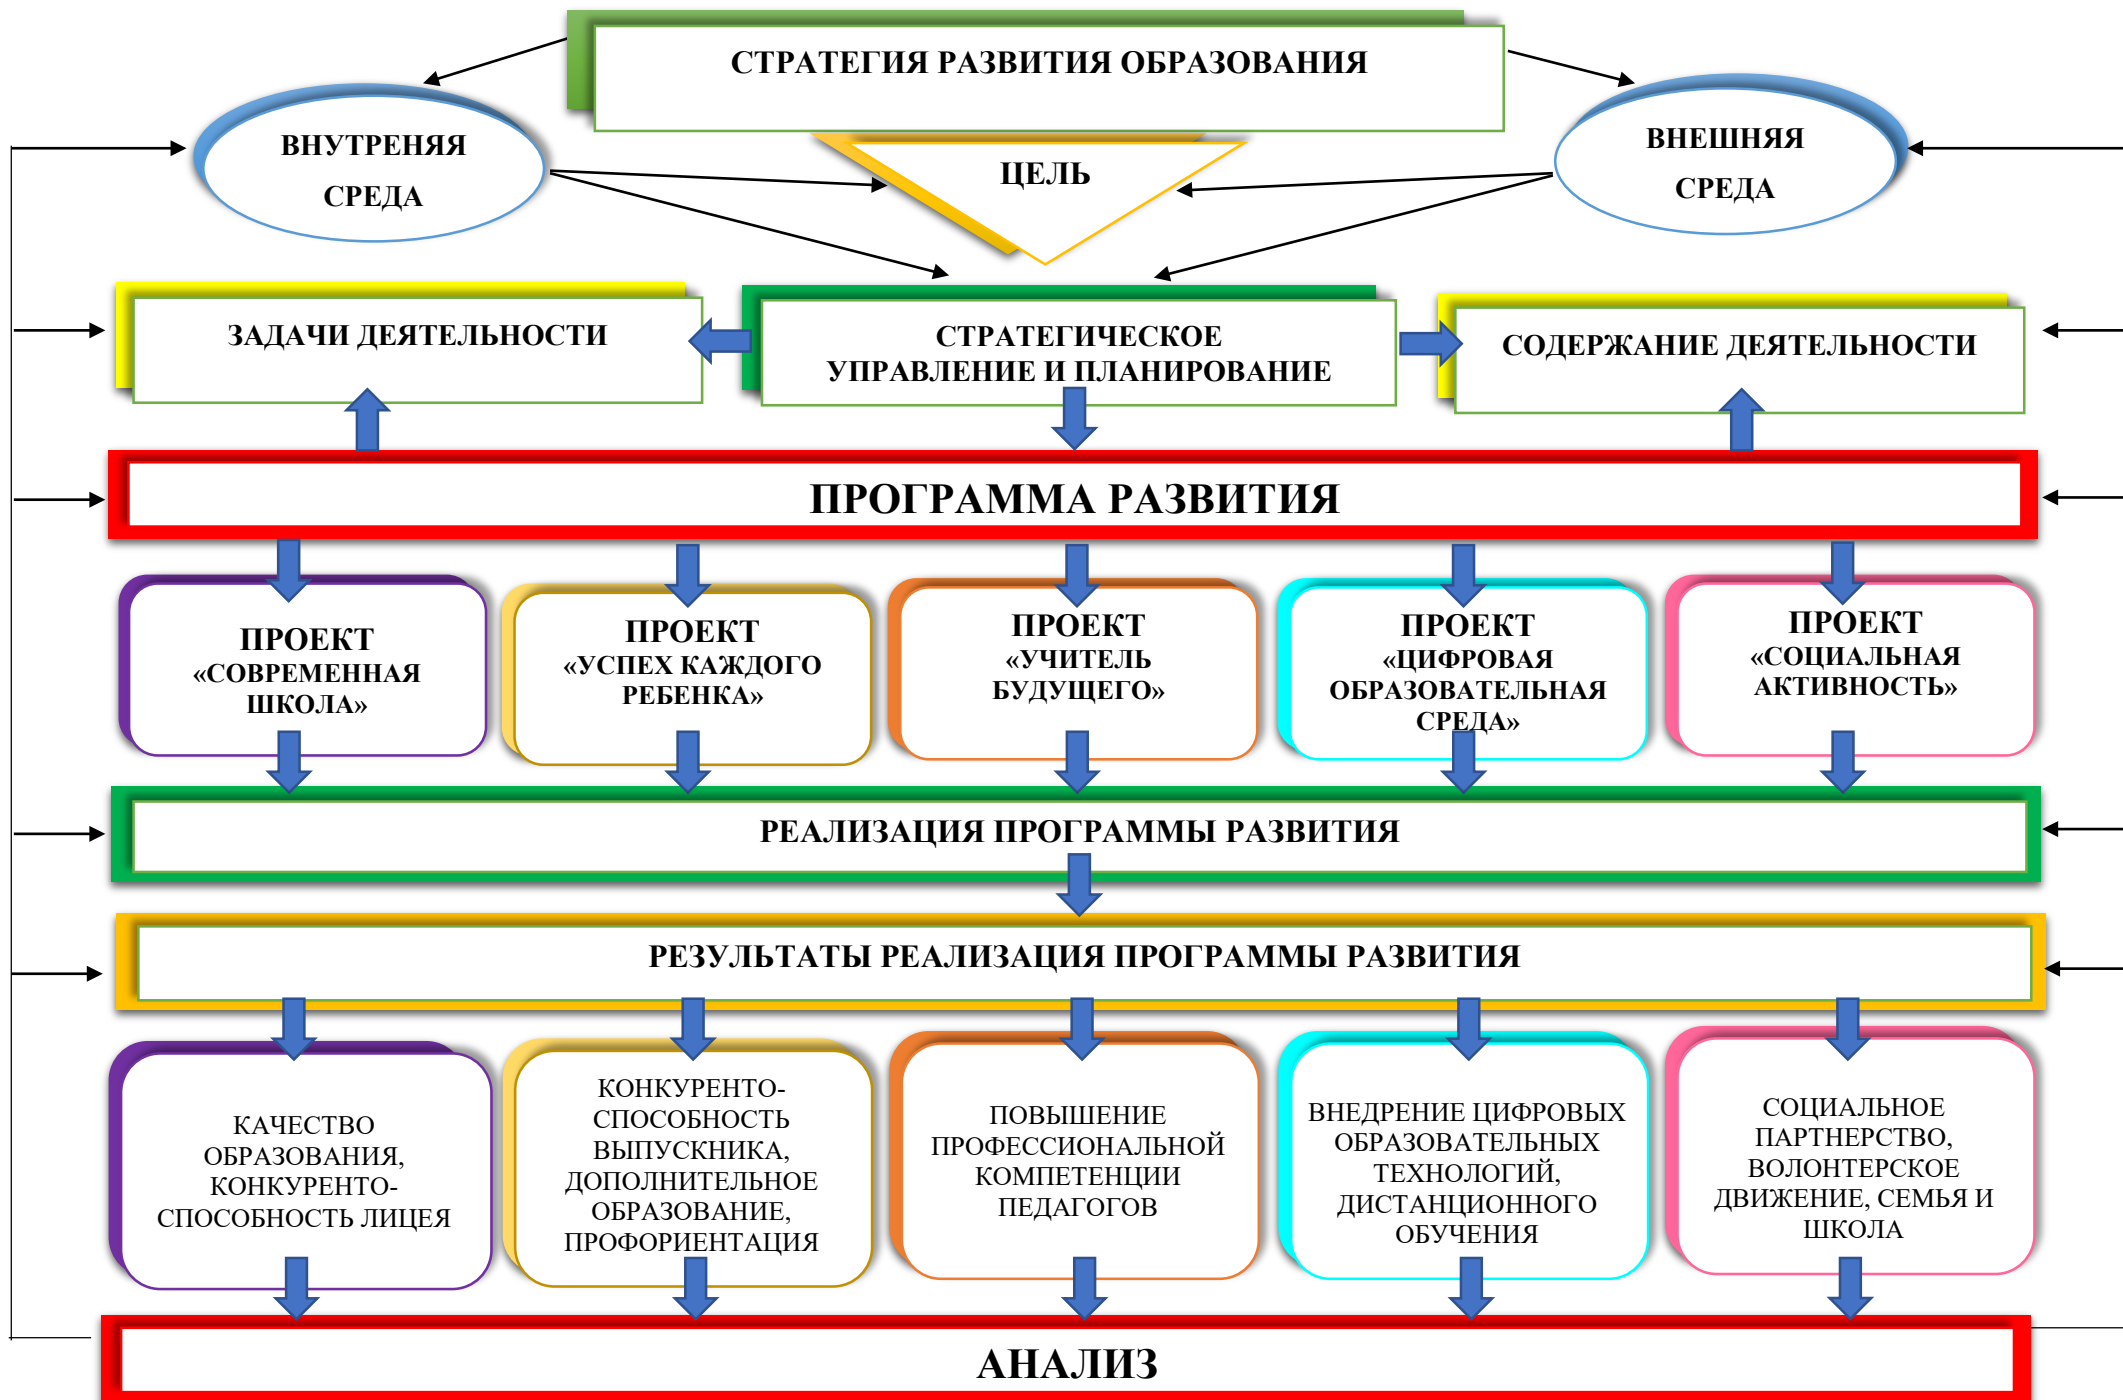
СТРАТЕГИЯ РАЗВИТИЯ ОБРАЗОВАНИЯ

ВНУТРЕНЯЯ СРЕДА

ЦЕЛЬ

ВНЕШНЯЯ СРЕДА

ЗАДАЧИ ДЕЯТЕЛЬНОСТИ

СТРАТЕГИЧЕСКОЕ УПРАВЛЕНИЕ И ПЛАНИРОВАНИЕ

СОДЕРЖАНИЕ ДЕЯТЕЛЬНОСТИ

ПРОГРАММА РАЗВИТИЯ

ПРОЕКТ «СОВРЕМЕННАЯ ШКОЛА»

ПРОЕКТ «УСПЕХ КАЖДОГО РЕБЕНКА»

ПРОЕКТ «УЧИТЕЛЬ БУДУЩЕГО»

ПРОЕКТ «ЦИФРОВАЯ ОБРАЗОВАТЕЛЬНАЯ СРЕДА»

ПРОЕКТ «СОЦИАЛЬНАЯ АКТИВНОСТЬ»

РЕАЛИЗАЦИЯ ПРОГРАММЫ РАЗВИТИЯ

РЕЗУЛЬТАТЫ РЕАЛИЗАЦИЯ ПРОГРАММЫ РАЗВИТИЯ

КАЧЕСТВО ОБРАЗОВАНИЯ, КОНКУРЕНТО-СПОСОБНОСТЬ ЛИЦЕЯ

КОНКУРЕНТО-СПОСОБНОСТЬ ВЫПУСКНИКА, ДОПОЛНИТЕЛЬНОЕ ОБРАЗОВАНИЕ, ПРОФОРИЕНТАЦИЯ

ПОВЫШЕНИЕ ПРОФЕССИОНАЛЬНОЙ КОМПЕТЕНЦИИ ПЕДАГОГОВ

ВНЕДРЕНИЕ ЦИФРОВЫХ ОБРАЗОВАТЕЛЬНЫХ ТЕХНОЛОГИЙ, ДИСТАНЦИОННОГО ОБУЧЕНИЯ

СОЦИАЛЬНОЕ ПАРТНЕРСТВО, ВОЛОНТЕРСКОЕ ДВИЖЕНИЕ, СЕМЬЯ И ШКОЛА

АНАЛИЗ